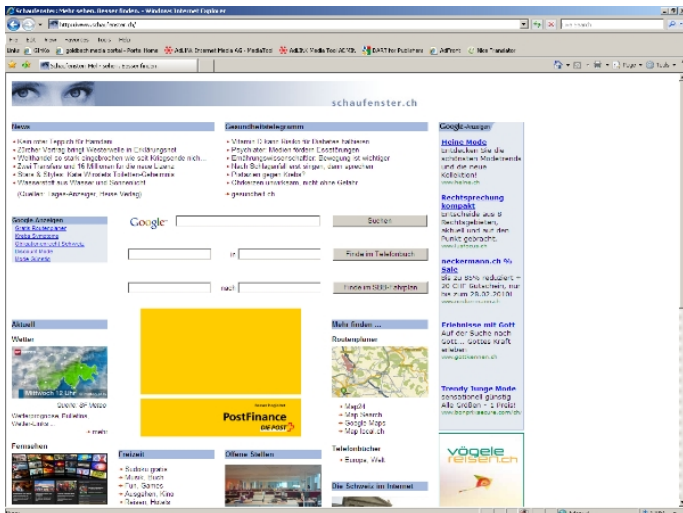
schaufenster: Mehr sehen. Besser finden. - Windows Internet Explorer

http://www.schaufenster.ch/

Links CHKo goldbach media portal - Portal Home ADLINK Internet Media AG - MediaTool ADLINK Media Tool ADMIN EAST for Publishers AdForm Nice Translator

Schaufenster: Mehr sehen. Besser finden.

schaufenster.ch

News
Kein neuer Tapp-Eichel Handel
Zürcher Vertrag bringt Westerwelle in Erklärungsnot
Welthandel so stark eingebrochen wie seit Kriegsende nicht
Zwei Tote bei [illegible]
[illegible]
Wasserstoff aus Wasser und Sonnenlicht
(Quellen: Tages-Anzeiger, News Verlag)

Gesundheitstelegramm
Vitamin D kann Kinder für Diabetes halten
Psychiater: Medien fördern Essstörungen
Ernährungswissenschaftler: Bewegung ist wichtiger
Nach Schlaganfall mit Augen, dann sprechen
Patienten gegen Krebs?
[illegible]
gesundheit.ch

Google-Anzeigen
Heine Mode
Entdecken Sie die schönsten Modetrends und die neue Kollektion!
www.heine.ch

Rechtsprechung kompakt
Entscheide aus 9 Rechtsgebieten aktuell und auf den Punkt gebracht.
www.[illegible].ch

neckermann.ch % Sale
Bis zu 55% reduziert – 20 CHF Gutschein, nur bis zum 28.02.2010!
www.neckermann.ch

Erlebnisse mit Gott
Auf der Suche nach Gott ... Gottes Kraft erleben
www.gotterleben.ch

Trendy Junge Mode
Sensationell günstig Alle Größen + 1 Preis!
www.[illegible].ch

Google Anzeigen
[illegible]
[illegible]
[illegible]
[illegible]
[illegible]

Google
Suchen
in
Finde im Telefonbuch
nach
Finde im SBB-Fahrplan

Aktuell
Wetter
Mittwoch 12 Uhr
Quelle: SF Meteo
Wetterprognose, Pollen, Wetter-Links
mehr

PostFinance
DIE POST

Mehr finden ...
Routenplaner
Map24
Map Search
Google Maps
Map local.ch

Telefonbücher
Europa, Welt

Die Schweiz im Internet

Fernsehen

Freizeit
Suchen gratis
Musik, Buch
Tier, Games
Ausgehen, Kino
Reisen, Hotels

Offene Stellen

vögele reisen.ch